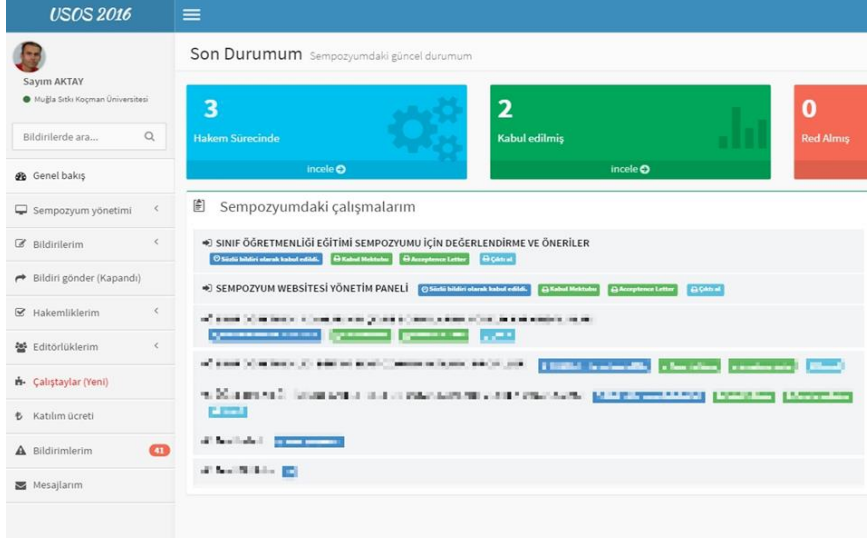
USOS 2016

Sayım AKTAY
Muğla Sıtkı Koçman Üniversitesi

Bildirilerde ara...

Genel bakış
Sempozyum yönetimi
Bildirilerim
Bildiri gönder (Kapandı)
Hakemliklerim
Editörlüklerim
Çalıştaylar (Yeni)
Katılım ücreti
Bildirimlerim 41
Mesajlarım

Son Durumum Sempozyumdaki güncel durumum

3
Hakem Sürecinde
incele

2
Kabul edilmiş
incele

0
Red Almış

Sempozyumdaki çalışmalarım

SINIF ÖĞRETMENLİĞİ EĞİTİMİ SEMPOZYUMU İÇİN DEĞERLENDİRME VE ÖNERİLER
Sözlü bildiri olarak kabul edildi. Kabul Mektubu Acceptence Letter Çıktı al

SEMPOZYUM WEBSİTESİ YÖNETİM PANELİ Sözlü bildiri olarak kabul edildi. Kabul Mektubu Acceptence Letter Çıktı al

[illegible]

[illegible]

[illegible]

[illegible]

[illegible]